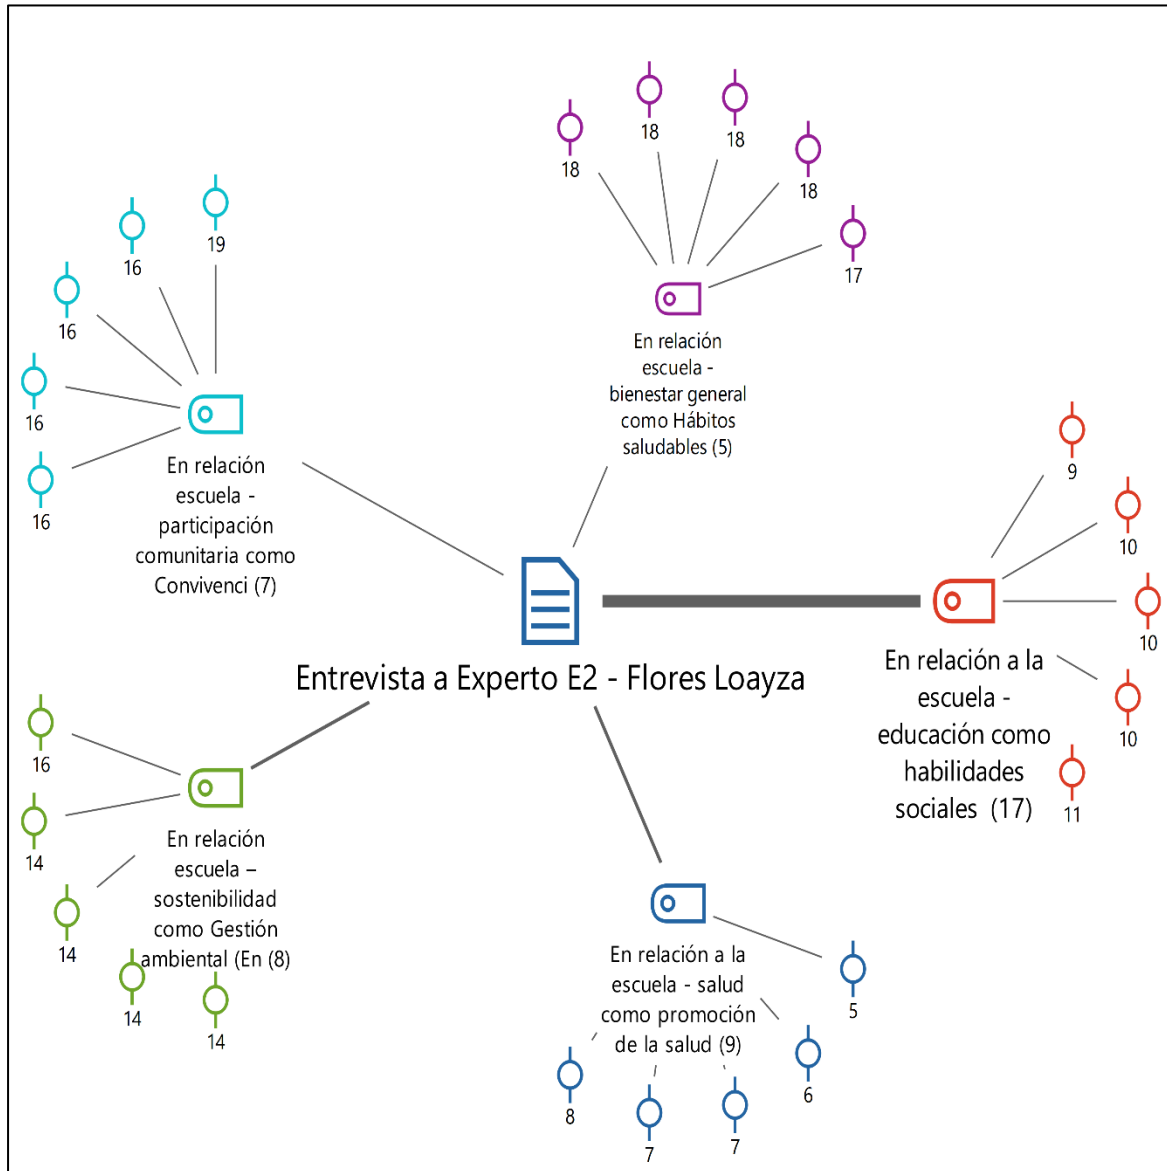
18
18
18
18
17
En relación escuela - bienestar general como Hábitos saludables (5)

16
19
16
16
16
En relación escuela - participación comunitaria como Convivenci (7)

9
10
10
10
11
En relación a la escuela - educación como habilidades sociales (17)

Entrevista a Experto E2 - Flores Loayza

16
14
14
14
14
En relación escuela – sostenibilidad como Gestión ambiental (En (8)

En relación a la escuela - salud como promoción de la salud (9)
5
6
8
7
7